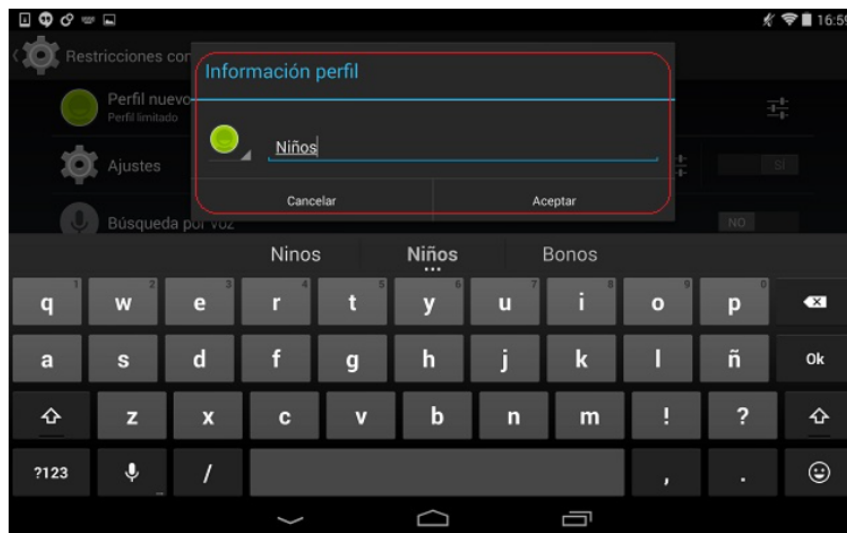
16:5

Restricciones con

Perfil nuevo
Perfil limitado

Ajustes

SÍ

Búsqueda por voz

NO

Información perfil

Niños

Cancelar

Aceptar

Ninos

Niños

Bonos

1 q
2 w
3 e
4 r
5 t
6 y
7 u
8 i
9 o
0 p

a s d f g h j k l ñ Ok

z x c v b n m ! ?

?123

/

,

.